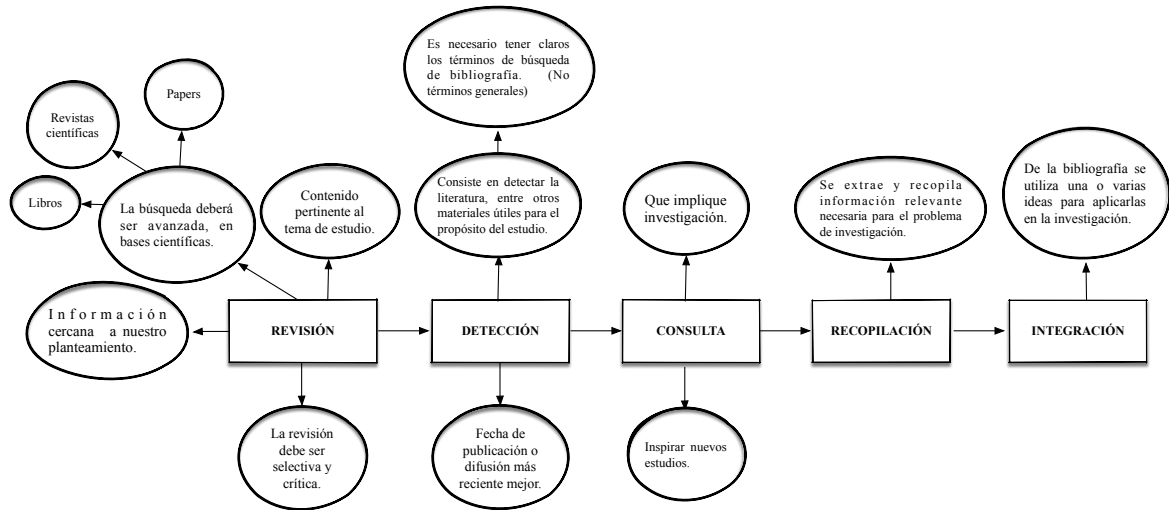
Papers

Revistas científicas

Libros

La búsqueda deberá ser avanzada, en bases científicas.

Contenido pertinente al tema de estudio.

Información cercana a nuestro planteamiento.

REVISIÓN

La revisión debe ser selectiva y crítica.

Es necesario tener claros los términos de búsqueda de bibliografía. (No términos generales)

Consiste en detectar la literatura, entre otros materiales útiles para el propósito del estudio.

DETECCIÓN

Fecha de publicación o difusión más reciente mejor.

Que implique investigación.

CONSULTA

Inspirar nuevos estudios.

Se extrae y recopila información relevante necesaria para el problema de investigación.

RECOPILACIÓN

De la bibliografía se utiliza una o varias ideas para aplicarlas en la investigación.

INTEGRACIÓN